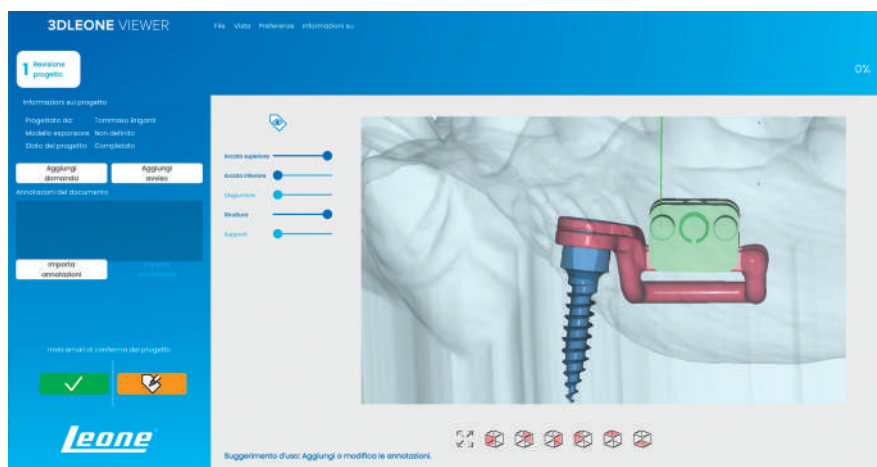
3DLEONE VIEWER

File Vista Preferenze Informazioni su

0%

1 Revisione progetto

Informazioni sul progetto

Progettato da: Tommaso Briganti
Modello espansore Non definito
Stato del progetto Completato

Aggiungi domanda

Aggiungi avviso

Annotazioni del documento

Importa annotazioni

Esporta annotazioni

Invia email di conferma del progetto

Leone

Arcata superiore

Arcata inferiore

Gengivatore

Struttura

Supporti

Suggerimento d'uso: Aggiungi o modifica le annotazioni.